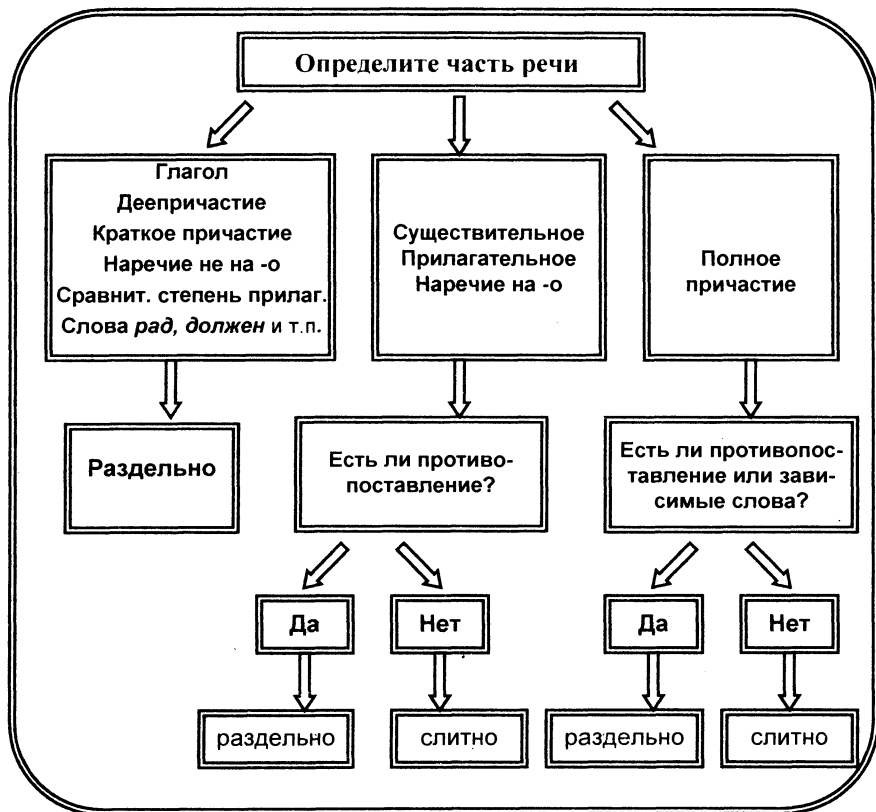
Определите часть речи

Глагол
Деепричастие
Краткое причастие
Наречие не на -о
Сравнит. степень прилаг.
Слова *рад, должен* и т.п.

Существительное
Прилагательное
Наречие на -о

Полное причастие

Раздельно

Есть ли противопоставление?

Есть ли противопоставление или зависимые слова?

Да

Нет

Да

Нет

раздельно

слитно

раздельно

слитно